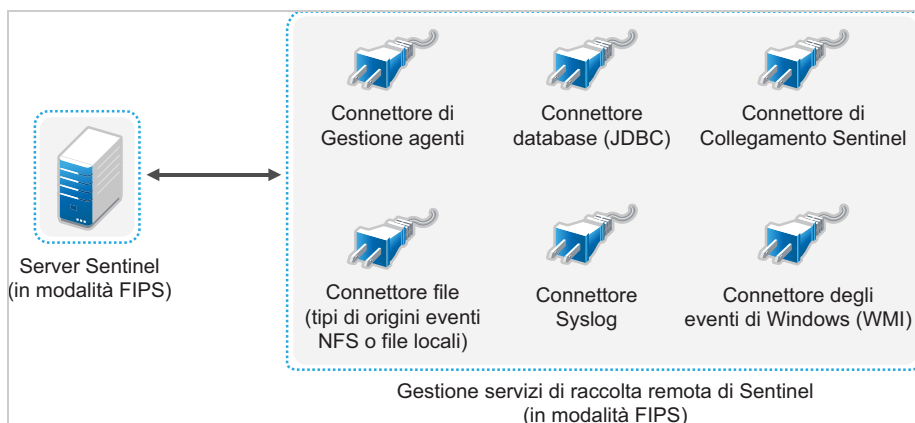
Server Sentinel
(in modalità FIPS)

Connettore di
Gestione agenti

Connettore
database (JDBC)

Connettore di
Collegamento Sentinel

Connettore file
(tipi di origini eventi
NFS o file locali)

Connettore
Syslog

Connettore degli
eventi di Windows (WMI)

Gestione servizi di raccolta remota di Sentinel
(in modalità FIPS)